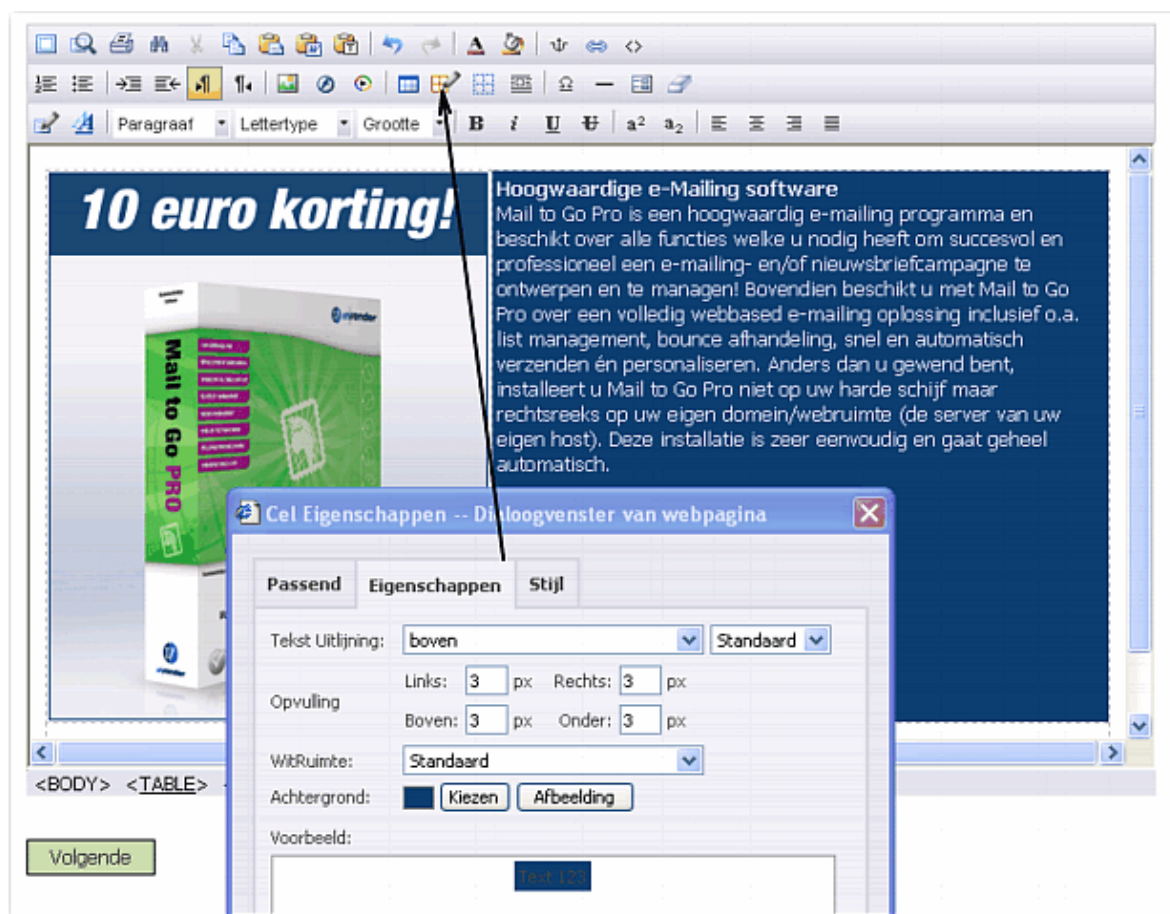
Paragraaf Lettertype Grootte B i U U $a^2$ $a_2$

10 euro korting!

Mail to Go PRO

Hoogwaardige e-Mailing software
Mail to Go Pro is een hoogwaardig e-mailing programma en beschikt over alle functies welke u nodig heeft om succesvol en professioneel een e-mailing- en/of nieuwsbriefcampagne te ontwerpen en te managen! Bovendien beschikt u met Mail to Go Pro over een volledig webbased e-mailing oplossing inclusief o.a. list management, bounce afhandeling, snel en automatisch verzenden én personaliseren. Anders dan u gewend bent, installeert u Mail to Go Pro niet op uw harde schijf maar rechtsreeks op uw eigen domein/webruimte (de server van uw eigen host). Deze installatie is zeer eenvoudig en gaat geheel automatisch.

Cel Eigenschappen -- Dialoogvenster van webpagina

Passend Eigenschappen Stijl

Tekst Uitlijning: boven Standaard

Opvulling
Links: 3 px Rechts: 3 px
Boven: 3 px Onder: 3 px

WitRuimte: Standaard

Achtergrond: Kiezen Afbeelding

Voorbeeld:

Text 123

<BODY> <TABLE>

Volgende